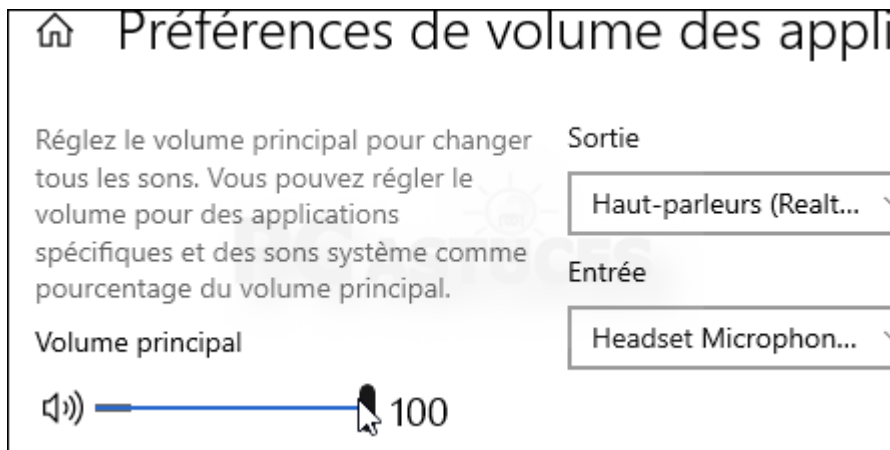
Préférences de volume des appli

Réglez le volume principal pour changer tous les sons. Vous pouvez régler le volume pour des applications spécifiques et des sons système comme pourcentage du volume principal.

Volume principal

100

Sortie

Haut-parleurs (Realt...

Entrée

Headset Microphon...